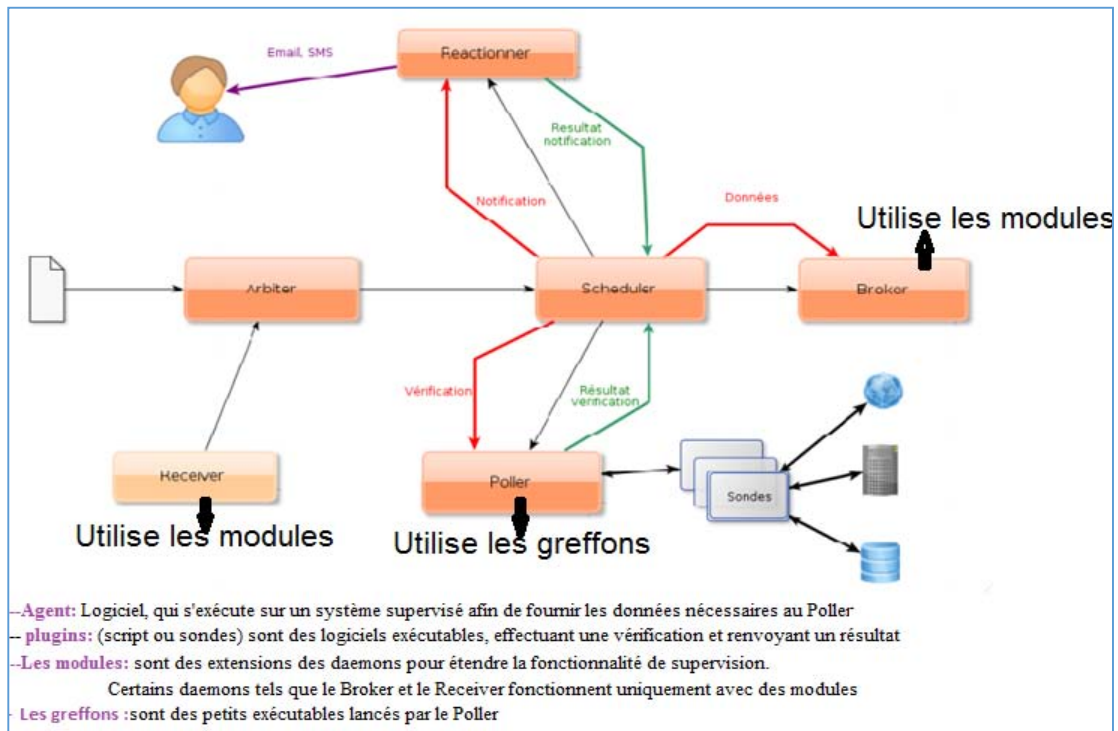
Email, SMS

Reactionner

Resultat notification

Notification

Données

Utilise les modules

Arbiter

Scheduler

Broker

Vérification

Résultat verification

Receiver

Poller

Sondes

Utilise les modules

Utilise les greffons

--Agent: Logiciel, qui s'exécute sur un système supervisé afin de fournir les données nécessaires au Poller

-- plugins: (script ou sondes) sont des logiciels exécutables, effectuant une vérification et renvoyant un résultat

--Les modules: sont des extensions des daemons pour étendre la fonctionnalité de supervision.
Certains daemons tels que le Broker et le Receiver fonctionnent uniquement avec des modules

- Les greffons :sont des petits exécutables lancés par le Poller